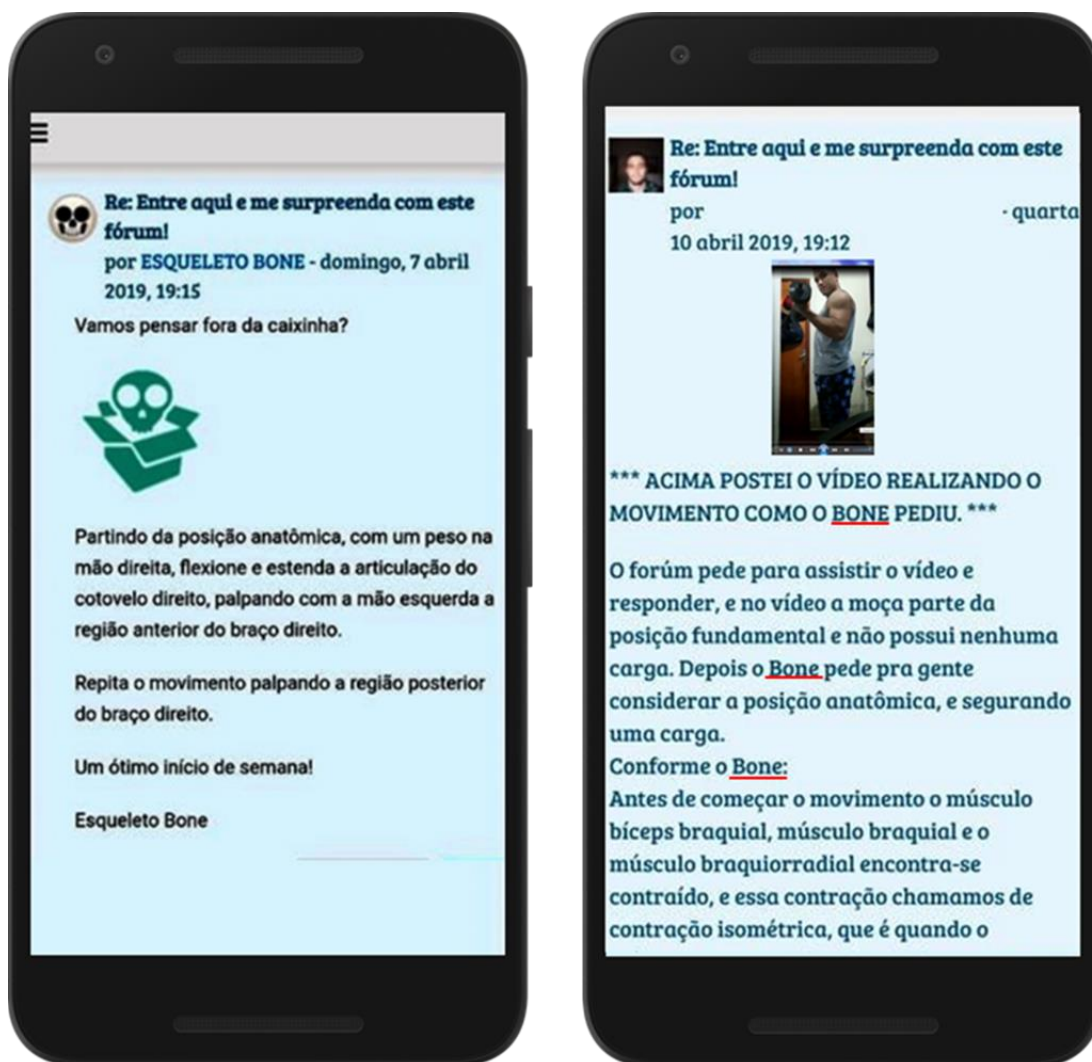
Re: Entre aqui e me surpreenda com este fórum!

por ESQUELETO BONE - domingo, 7 abril 2019, 19:15

Vamos pensar fora da caixinha?

Partindo da posição anatômica, com um peso na mão direita, flexione e estenda a articulação do cotovelo direito, palpando com a mão esquerda a região anterior do braço direito.

Repita o movimento palpando a região posterior do braço direito.

Um ótimo início de semana!

Esqueleto Bone

Re: Entre aqui e me surpreenda com este fórum!

por - quarta 10 abril 2019, 19:12

*** ACIMA POSTEI O VÍDEO REALIZANDO O MOVIMENTO COMO O BONE PEDIU. ***

O forúm pede para assistir o vídeo e responder, e no vídeo a moça parte da posição fundamental e não possui nenhuma carga. Depois o Bone pede pra gente considerar a posição anatômica, e segurando uma carga.
Conforme o Bone:
Antes de começar o movimento o músculo bíceps braquial, músculo braquial e o músculo braquiorradial encontra-se contraído, e essa contração chamamos de contração isométrica, que é quando o